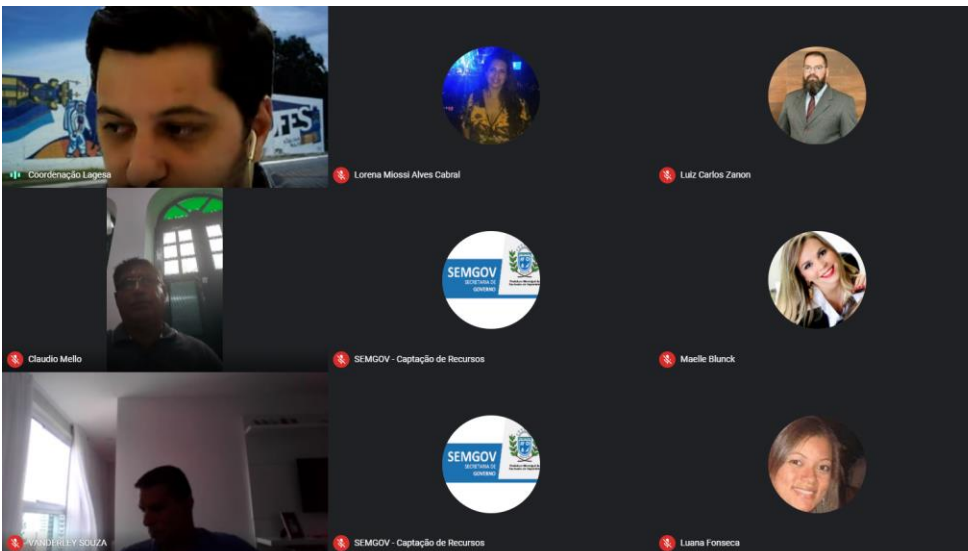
FES

Coordenação Lagesa

Lorena Miossi Alves Cabral

Luiz Carlos Zanon

Claudio Mello

SEMGOV SECRETARIA DE GOVERNO

SEMGOV - Captação de Recursos

Maelle Blunck

VANDERLEY SOUZA

SEMGOV SECRETARIA DE GOVERNO

SEMGOV - Captação de Recursos

Luana Fonseca